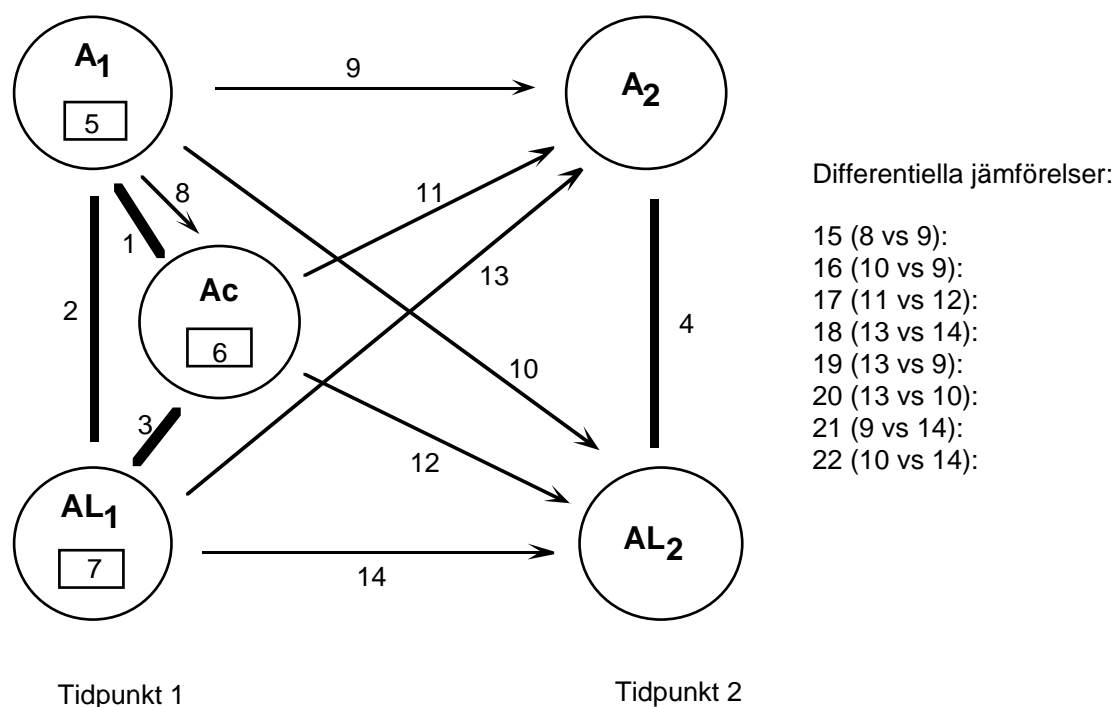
$A_1$

5

9

$A_2$

8

1

11

Ac

6

2

13

4

10

3

12

$AL_1$

7

14

$AL_2$

Differentiella jämförelser:

15 (8 vs 9):
16 (10 vs 9):
17 (11 vs 12):
18 (13 vs 14):
19 (13 vs 9):
20 (13 vs 10):
21 (9 vs 14):
22 (10 vs 14):

Tidpunkt 1

Tidpunkt 2